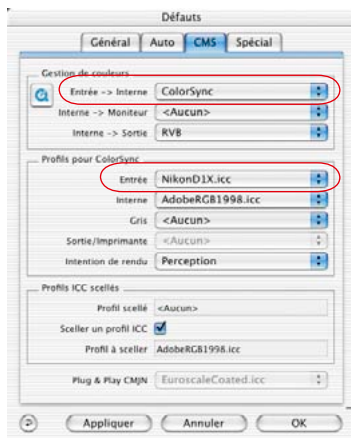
Défauts

Général | Auto | CMS | Spécial

Gestion de couleurs

Entrée -> Interne | ColorSync
Interne -> Moniteur | <Aucun>
Interne -> Sortie | RVB

Profils pour ColorSync

Entrée | NikonD1X.icc
Interne | AdobeRGB1998.icc
Gris | <Aucun>
Sortie/Imprimante | <Aucun>
Intention de rendu | Perception

Profils ICC scellés

Profil scellé | <Aucun>
Sceller un profil ICC
Profil à sceller | AdobeRGB1998.icc

Plug & Play CMJN | EuroscaleCoated.icc

?
Appliquer | Annuler | OK